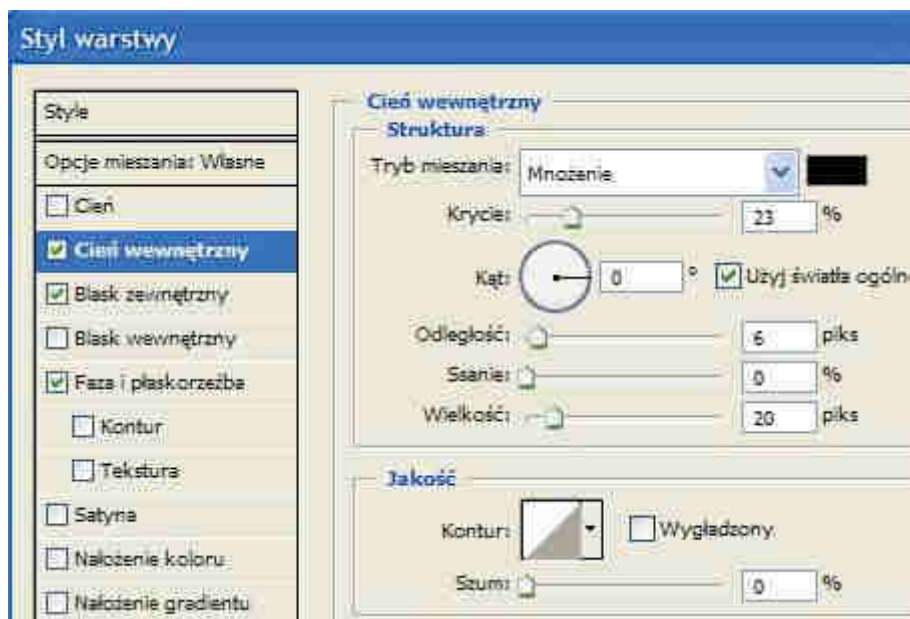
Styl warstwy

Style

Opcje mieszania: Własne

Cień

Cień wewnętrzny

Blask zewnętrzny

Blask wewnętrzny

Faza i płaskorzeźba

Kontur

Tekstura

Satyna

Nałożenie koloru

Nałożenie gradientu

Cień wewnętrzny

Struktura

Tryb mieszania: Mnożenie

Krycie: 23 %

Kąt: 0 ° Użyj światła ogóln

Odległość: 6 piks

Ssanie: 0 %

Wielkość: 20 piks

Jakość

Kontur: Wygładzony

Szum: 0 %